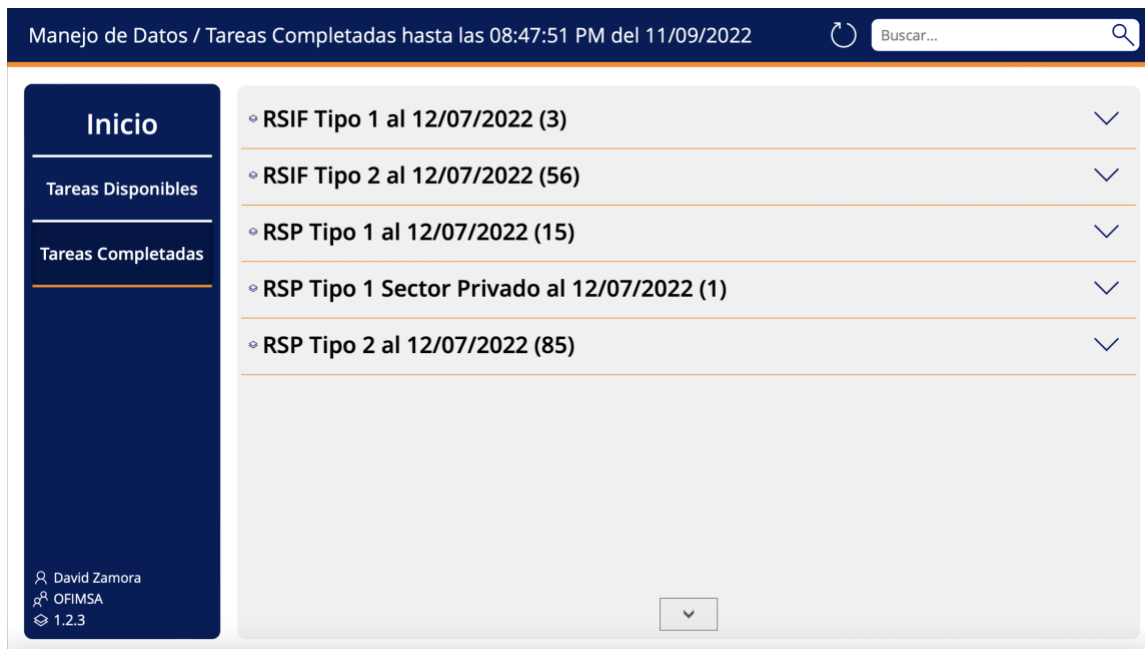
Manejo de Datos / Tareas Completadas hasta las 08:47:51 PM del 11/09/2022

Buscar...

Inicio

Tareas Disponibles

Tareas Completadas

RSIF Tipo 1 al 12/07/2022 (3)

RSIF Tipo 2 al 12/07/2022 (56)

RSP Tipo 1 al 12/07/2022 (15)

RSP Tipo 1 Sector Privado al 12/07/2022 (1)

RSP Tipo 2 al 12/07/2022 (85)

David Zamora
OFIMSA
1.2.3